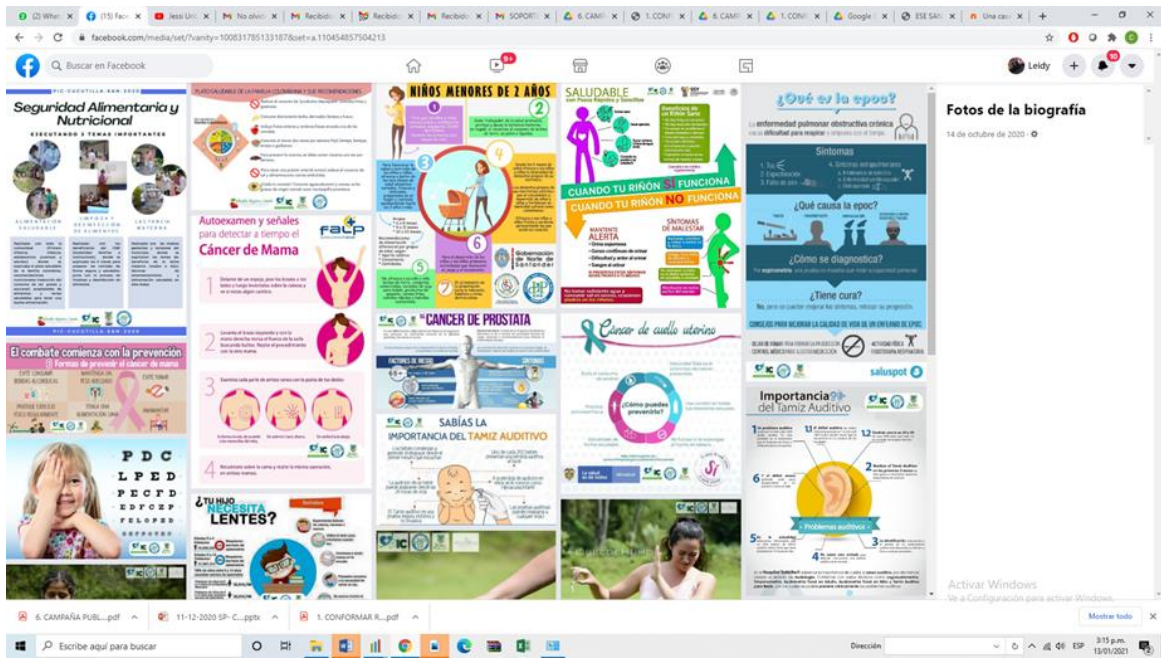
(2) What | (15) Fac | Jessi Uri | No olvid | Recibido | Recibido | Recibido | SOPORT | 6. CAMI | 1. CONI | 6. CAMI | 1. CONI | Google | ESE SAN | Una cas | +

facebook.com/media/set/?vanity=100831785133187&set=a.110454857504213

Buscar en Facebook

9+

Leidy

10

Seguridad Alimentaria y Nutricional

EJECUTANDO 3 TEMAS IMPORTANTES

ALIMENTACIÓN SALUDABLE

LIMPIEZA Y DESINFECCIÓN DE ALIMENTOS

LACTANCIA MATERNA

El combate comienza con la prevención

Formas de prevenir el cáncer de mama

P D C
L P E D
P E C F D
E D F C Z P
F E L O P Z D

PLATO SALUDABLE DE LA FAMILIA COLOMBIANA Y SUS RECOMENDACIONES

Autoexamen y señales para detectar a tiempo el Cáncer de Mama

FALP

1
2
3
4

¿TU HIJO NECESITA LENTES?

NIÑOS MENORES DE 2 AÑOS

1
2
3
4
5
6
7

CÁNCER DE PRÓSTATA

SABÍAS LA IMPORTANCIA DEL TAMIZ AUDITIVO

SALUDABLE

CUANDO TU RIÑÓN SÍ FUNCIONA

CUANDO TU RIÑÓN NO FUNCIONA

SÍNTOMAS DE MALESTAR

MANTENTE ALERTA

Cáncer de cuello uterino

¿Cómo puedes prevenirlo?

¿Qué es la epoc?

La enfermedad pulmonar obstructiva crónica es la dificultad para respirar

Síntomas

¿Qué causa la epoc?

¿Cómo se diagnostica?

¿Tiene cura?

saluspot

Importancia del Tamiz Auditivo

Problemas auditivos

Fotos de la biografía

14 de octubre de 2020

Activar Windows
Ve a Configuración para activar Windows.

6. CAMPAÑA PUBL....pdf
11-12-2020 SP- C....pptx
1. CONFORMAR R....pdf

Mostrar todo

Escribe aquí para buscar

Dirección

ESP
3:15 p.m.
13/01/2021